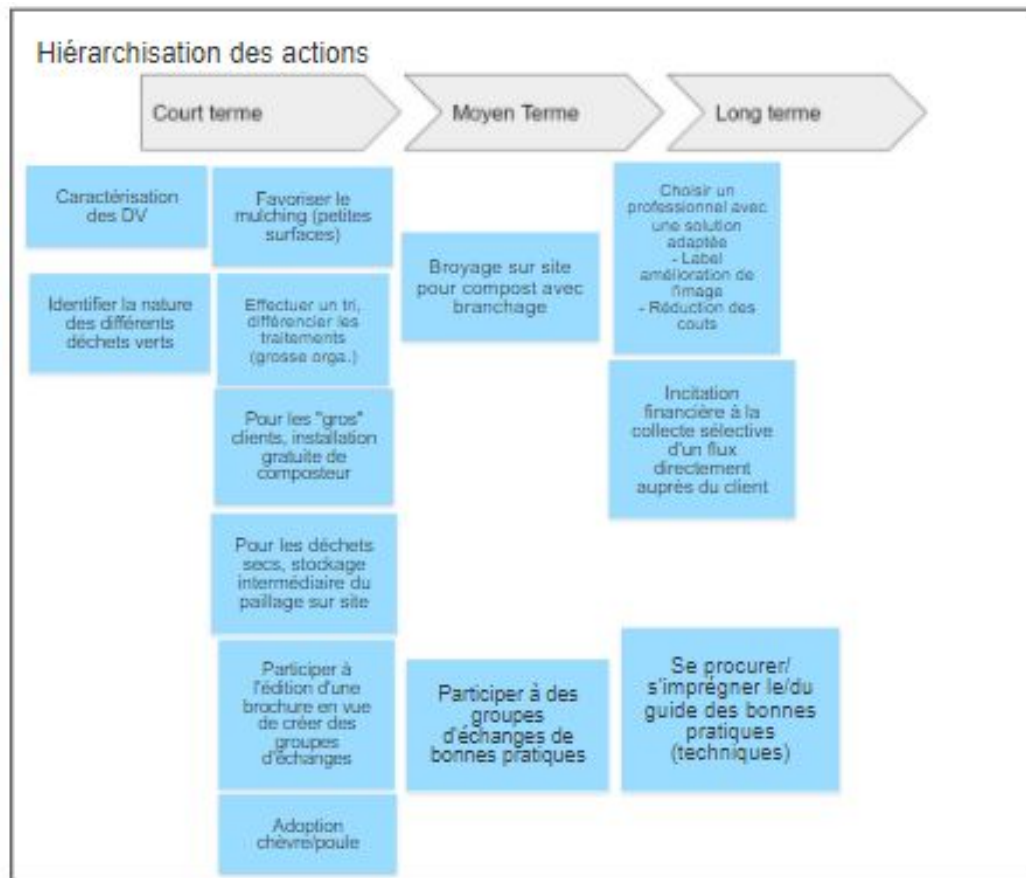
Hiérarchisation des actions

Court terme

Moyen Terme

Long terme

Caractérisation des DV

Identifier la nature des différents déchets verts

Favoriser le mulching (petites surfaces)

Effectuer un tri, différencier les traitements (grosse orga.)

Pour les "gros" clients, installation gratuite de composteur

Pour les déchets secs, stockage intermédiaire du paillage sur site

Participer à l'édition d'une brochure en vue de créer des groupes d'échanges

Adoption chèvre/poule

Broyage sur site pour compost avec branchage

Participer à des groupes d'échanges de bonnes pratiques

Choisir un professionnel avec une solution adaptée
- Label amélioration de l'image
- Réduction des couts

Incitation financière à la collecte sélective d'un flux directement auprès du client

Se procurer/ s'imprégner le/du guide des bonnes pratiques (techniques)